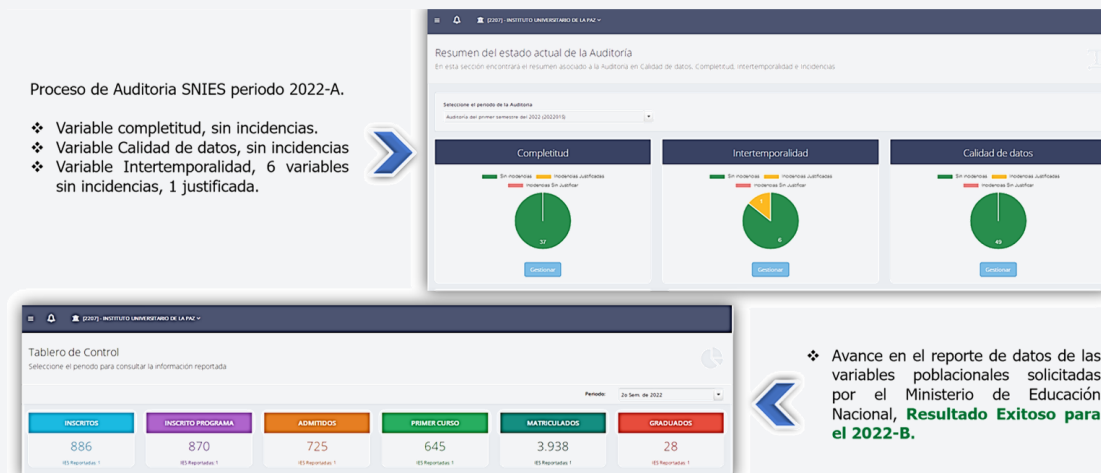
Proceso de Auditoria SNIES periodo 2022-A.

❖ Variable completitud, sin incidencias.
❖ Variable Calidad de datos, sin incidencias
❖ Variable Intertemporalidad, 6 variables sin incidencias, 1 justificada.

(2207) - INSTITUTO UNIVERSITARIO DE LA PAZ

Resumen del estado actual de la Auditoria
En esta sección encontrará el resumen asociado a la Auditoria en Calidad de datos, Completitud, Intertemporalidad e Incidencias

Seleccione el periodo de la Auditoria
Auditoria del primer semestre del 2022 (20221S)

Completitud
Sin incidencias Incidencias Justificadas Incidencias Sin Justificar
37
Gestionar

Intertemporalidad
Sin incidencias Incidencias Justificadas Incidencias Sin Justificar
1
6
Gestionar

Calidad de datos
Sin incidencias Incidencias Justificadas Incidencias Sin Justificar
49
Gestionar

(2207) - INSTITUTO UNIVERSITARIO DE LA PAZ

Tablero de Control
Seleccione el periodo para consultar la información reportada

Periodo: 2o Sem. de 2022

| INSCRITOS | INSCRITO PROGRAMA | ADMITIDOS | PRIMER CURSO | MATRICULADOS | GRADUADOS |
|---|---|---|---|---|---|
| 886 | 870 | 725 | 645 | 3.938 | 28 |
| IES Reportadas 1 | IES Reportadas 1 | IES Reportadas 1 | IES Reportadas 1 | IES Reportadas 1 | IES Reportadas 1 |

❖ Avance en el reporte de datos de las variables poblacionales solicitadas por el Ministerio de Educación Nacional, **Resultado Exitoso para el 2022-B.**